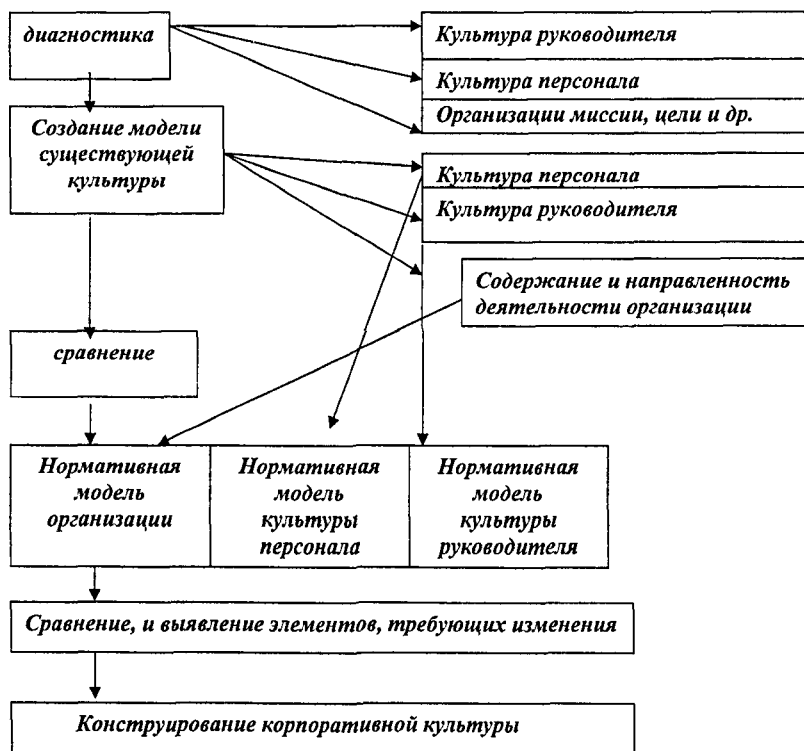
диагностика

Культура руководителя

Культура персонала

Организации миссии, цели и др.

Создание модели существующей культуры

Культура персонала

Культура руководителя

Содержание и направленность деятельности организации

сравнение

Нормативная модель организации

Нормативная модель культуры персонала

Нормативная модель культуры руководителя

Сравнение, и выявление элементов, требующих изменения

Конструирование корпоративной культуры